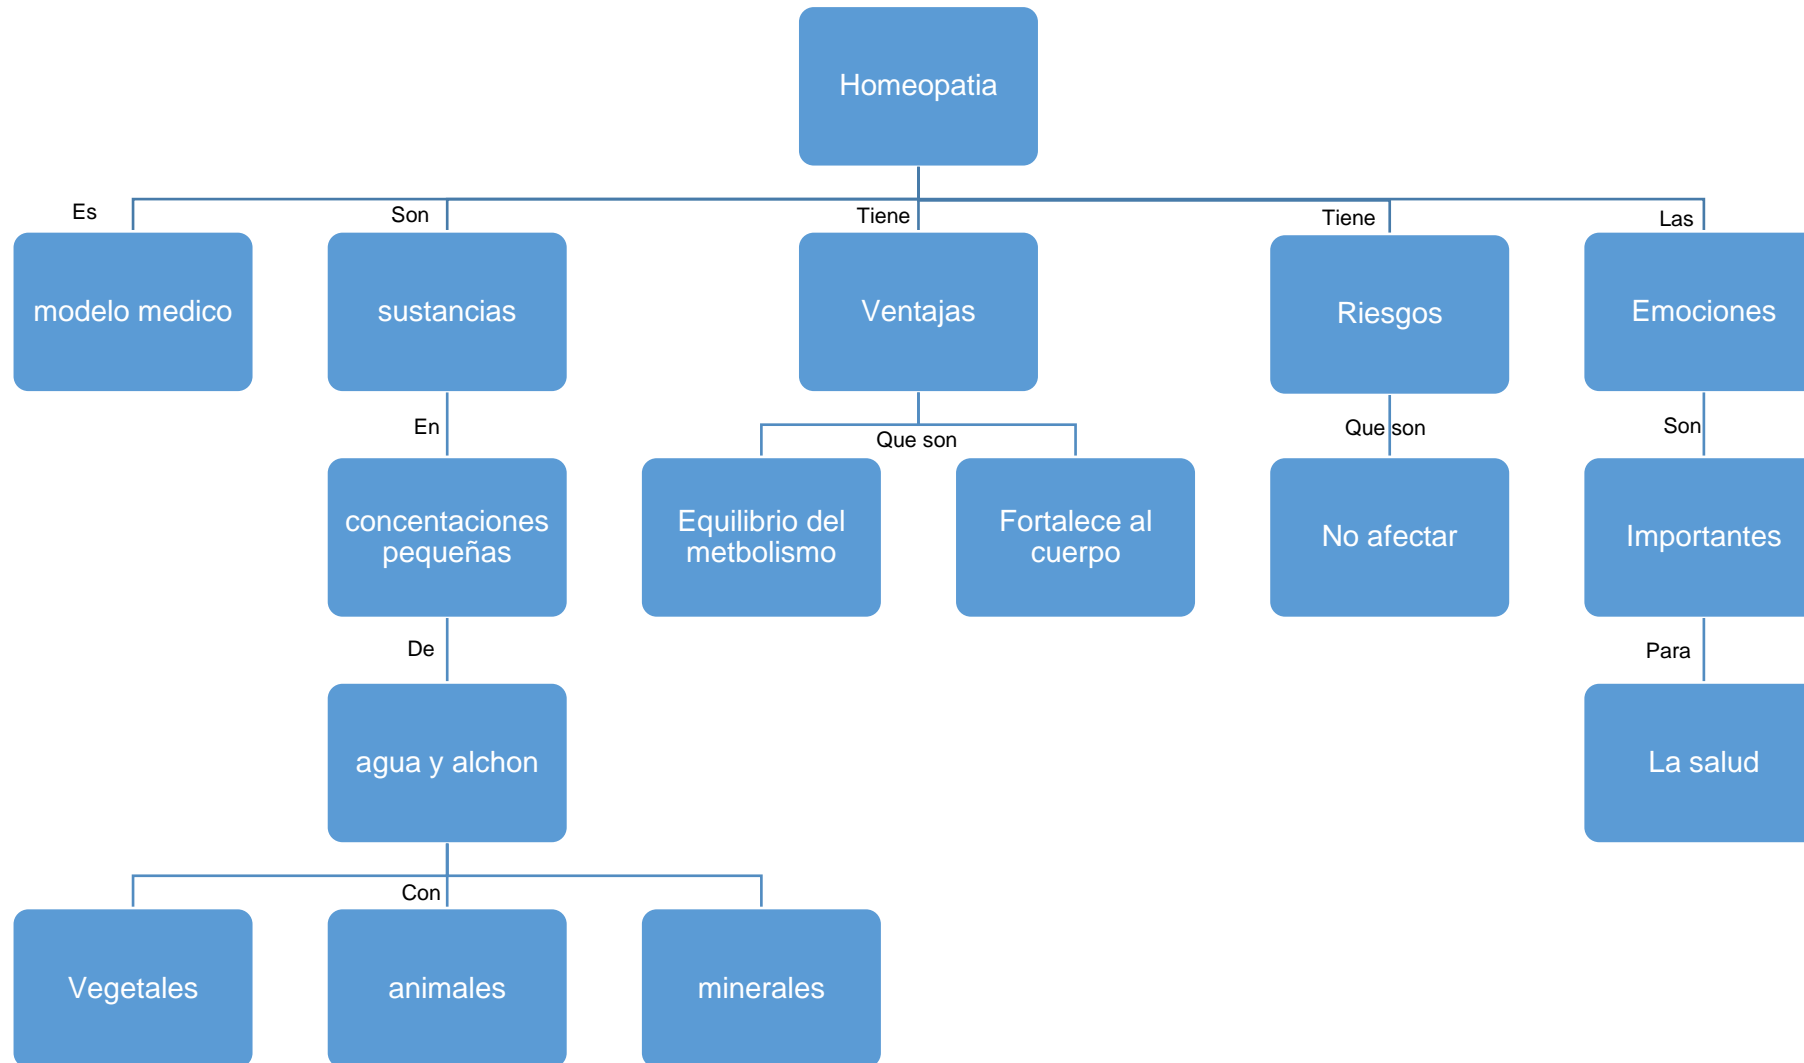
Homeopatia

Es
modelo medico

Son
sustancias
En
concentaciones pequeñas
De
agua y alchon
Con
Vegetales
animales
minerales

Tiene
Ventajas
Que son
Equilibrio del metbolismo
Fortalece al cuerpo

Tiene
Riesgos
Que son
No afectar

Las
Emociones
Son
Importantes
Para
La salud